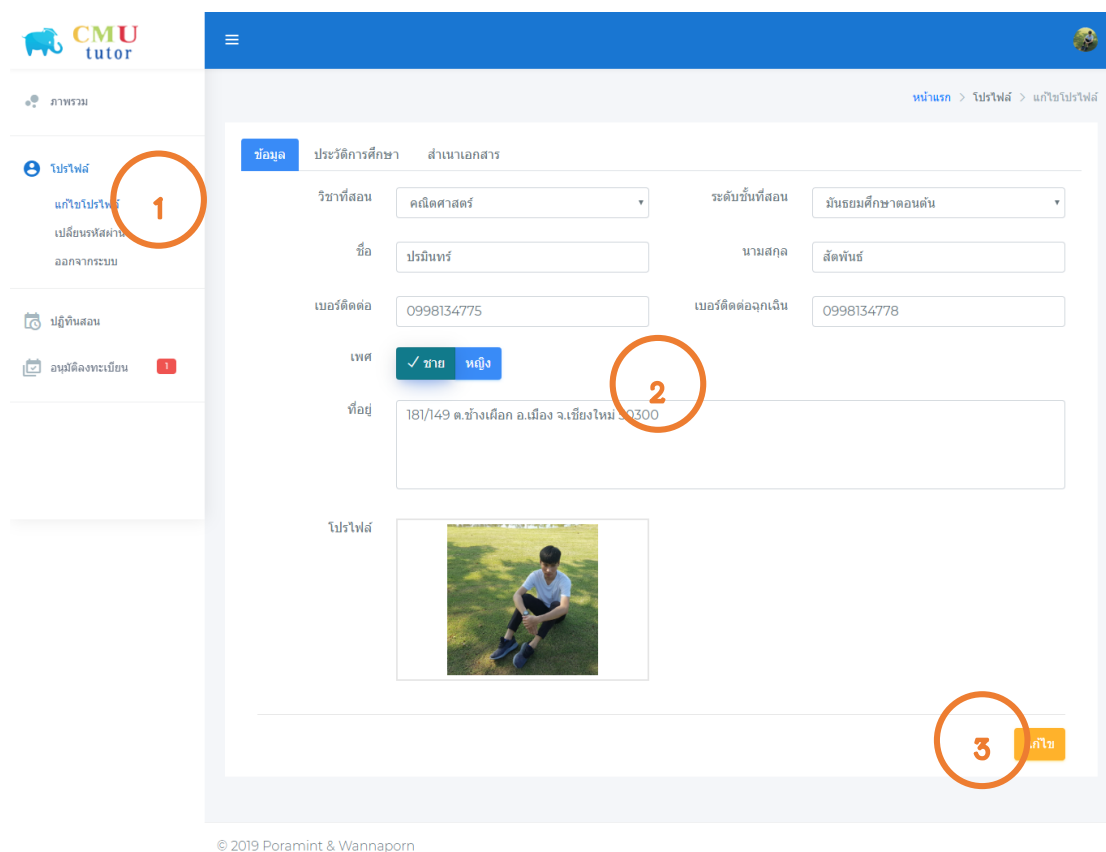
CMU tutor

ภาพรวม

โปรไฟล์

แก้ไขโปรไฟล์

เปลี่ยนรหัสผ่าน

ออกจากระบบ

ปฏิทินสอน

อนุมัติลงทะเบียน 1

1

หน้าแรก > โปรไฟล์ > แก้ไขโปรไฟล์

ข้อมูล | ประวัติการศึกษา | สำเนาเอกสาร

วิชาที่สอน คณิตศาสตร์

ระดับชั้นที่สอน มัธยมศึกษาตอนต้น

ชื่อ ปรมินทร์

นามสกุล สัตพันธ์

เบอร์ติดต่อ 0998134775

เบอร์ติดต่อฉุกเฉิน 0998134778

เพศ ✓ ชาย หญิง

2

ที่อยู่ 181/149 ต.ช้างเผือก อ.เมือง จ.เชียงใหม่ 50300

โปรไฟล์

3

แก้ไข

© 2019 Poramint & Wannaporn